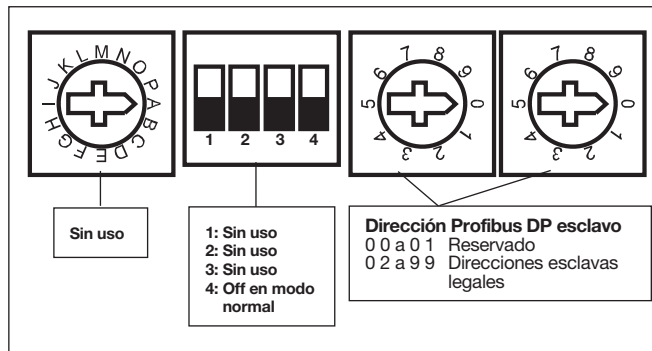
IJKLMNOPABCDEFGH

1 2 3 4

4 5 6 7 8 9 0 1 2 3

4 5 6 7 8 9 0 1 2 3

Sin uso

1: Sin uso
2: Sin uso
3: Sin uso
4: Off en modo normal

Dirección Profibus DP esclavo
0 0 a 0 1 Reservado
0 2 a 9 9 Direcciones esclavas legales